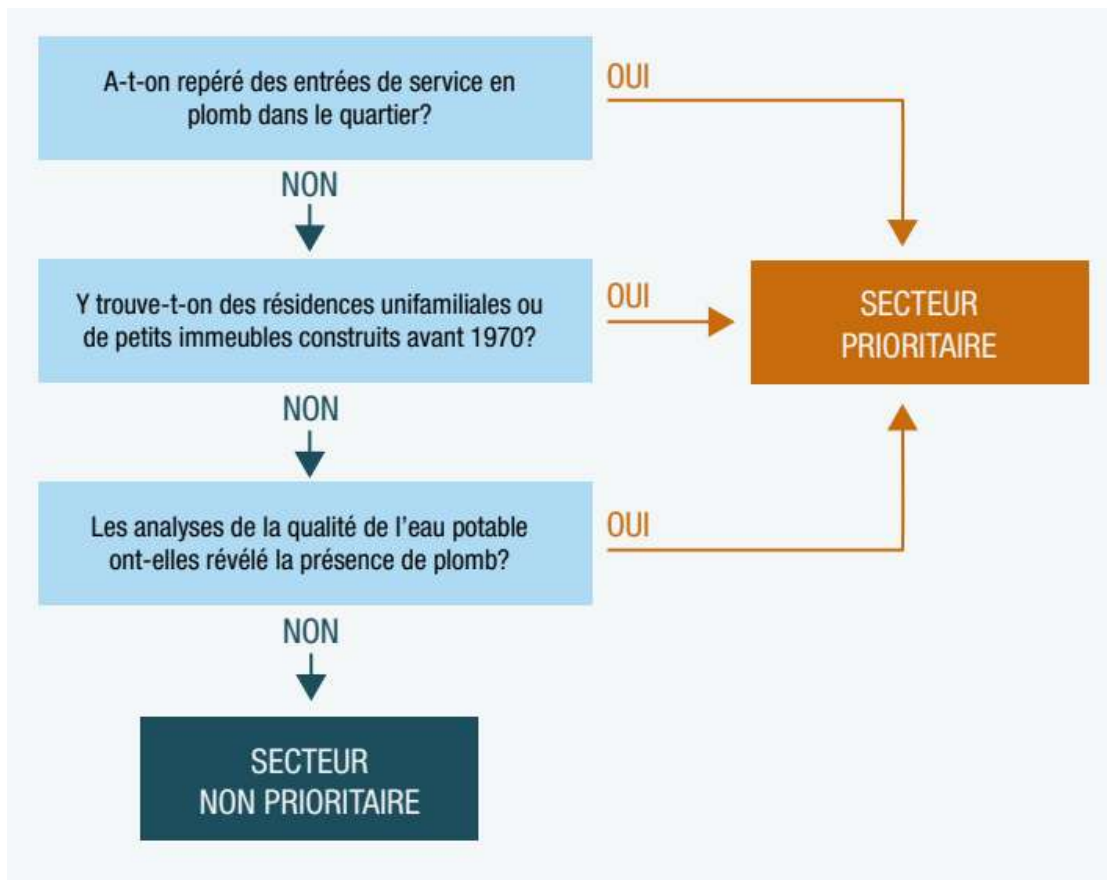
A-t-on repéré des entrées de service en plomb dans le quartier?

OUI

NON

Y trouve-t-on des résidences unifamiliales ou de petits immeubles construits avant 1970?

OUI

SECTEUR PRIORITAIRE

NON

Les analyses de la qualité de l'eau potable ont-elles révélé la présence de plomb?

OUI

NON

SECTEUR NON PRIORITAIRE